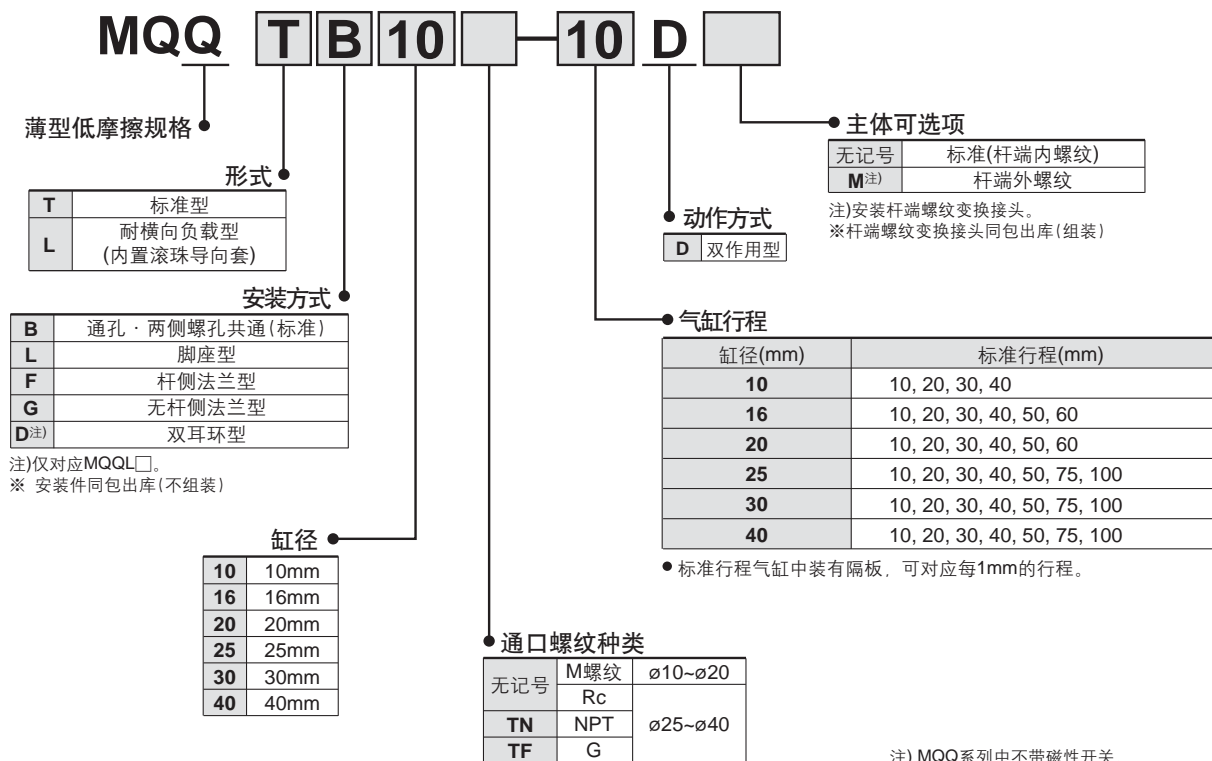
MQQ T B 10 — 10 D

薄型低摩擦规格

形式

| T | 标准型 |
|---|---|
| L | 耐横向负载型 (内置滚珠导向套) |

安装方式

| B | 通孔・两侧螺孔共通(标准) |
|---|---|
| L | 脚座型 |
| F | 杆侧法兰型 |
| G | 无杆侧法兰型 |
| D注) | 双耳环型 |

注)仅对应MQQL□。
※ 安装件同包出库(不组装)

缸径

| 10 | 10mm |
|---|---|
| 16 | 16mm |
| 20 | 20mm |
| 25 | 25mm |
| 30 | 30mm |
| 40 | 40mm |

通口螺纹种类

| 无记号 | M螺纹 | ø10~ø20 |
|---|---|---|
| 无记号 | Rc | ø25~ø40 |
| TN | NPT | ø25~ø40 |
| TF | G | ø25~ø40 |

主体可选项

| 无记号 | 标准(杆端内螺纹) |
|---|---|
| M注) | 杆端外螺纹 |

注)安装杆端螺纹变换接头。
※杆端螺纹变换接头同包出库(组装)

动作方式

| D | 双作用型 |
|---|---|

气缸行程

| 缸径(mm) | 标准行程(mm) |
|---|---|
| 10 | 10, 20, 30, 40 |
| 16 | 10, 20, 30, 40, 50, 60 |
| 20 | 10, 20, 30, 40, 50, 60 |
| 25 | 10, 20, 30, 40, 50, 75, 100 |
| 30 | 10, 20, 30, 40, 50, 75, 100 |
| 40 | 10, 20, 30, 40, 50, 75, 100 |

● 标准行程气缸中装有隔板，可对应每1mm的行程。

注) MQQ系列中不带磁性开关